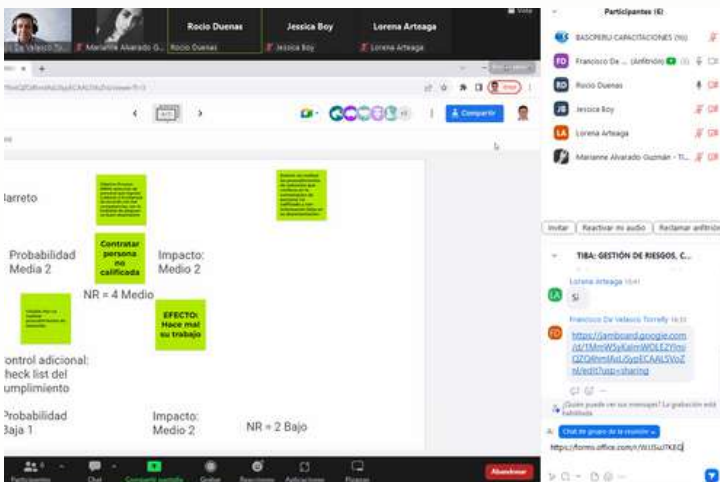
Rocio Duenas
Jessica Boy
Lorena Arteaga
Marianne Alvarado G...
Rocio Duenas
Jessica Boy
Lorena Arteaga
Participantes (6)
BASCPERU CAPACITACIONES (Yo)
Francisco De ... (Anfitrión)
Rocio Duenas
Jessica Boy
Lorena Arteaga
Marianne Alvarado Guzmán - Ti...
Invitar
Reactivar mi audio
Reclamar anfitrión
TIBA: GESTIÓN DE RIESGOS, C...
Lorena Arteaga
Si
Francisco De Velasco Torrelly
https://jamboard.google.com/d/1MmW5yKaImWOLEZYmjQZQ0hmIAsL iSypECAALSVoZ nl/edit?usp=sharing
¿Quién puede ver sus mensajes? La grabación está habilitada
Chat en grupo de la reunión
https://forms.office.com/r/WJSui7KEG

Compartir

Jarreto
Probabilidad Media 2
Contratar persona no calificada
Impacto: Medio 2
NR = 4 Medio
EFECTO: Hace mal su trabajo
Control adicional: Check list del cumplimiento
Probabilidad Baja 1
Impacto: Medio 2
NR = 2 Bajo

Participantes
Chat
Compartir pantalla
Grabar
Reacciones
Aplicaciones
Pizarras
Abandonar